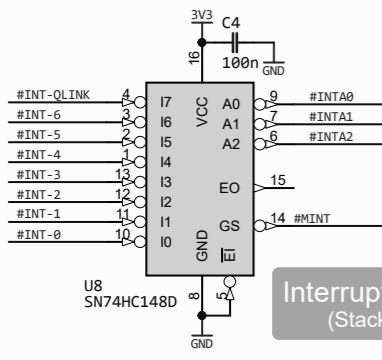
3V3
C4
100n
GND
16
#INT-QLINK 4
#INT-6 3
#INT-5 2
#INT-4 1
#INT-3 13
#INT-2 12
#INT-1 11
#INT-0 10
I7
I6
I5
I4
I3
I2
I1
I0
VCC
A0
A1
A2
EO
GS
GND
$\overline{EI}$
9 #INTA0
7 #INTA1
6 #INTA2
15
14 #MINT
8
5
U8
SN74HC148D
GND
Interrupt
(Stack